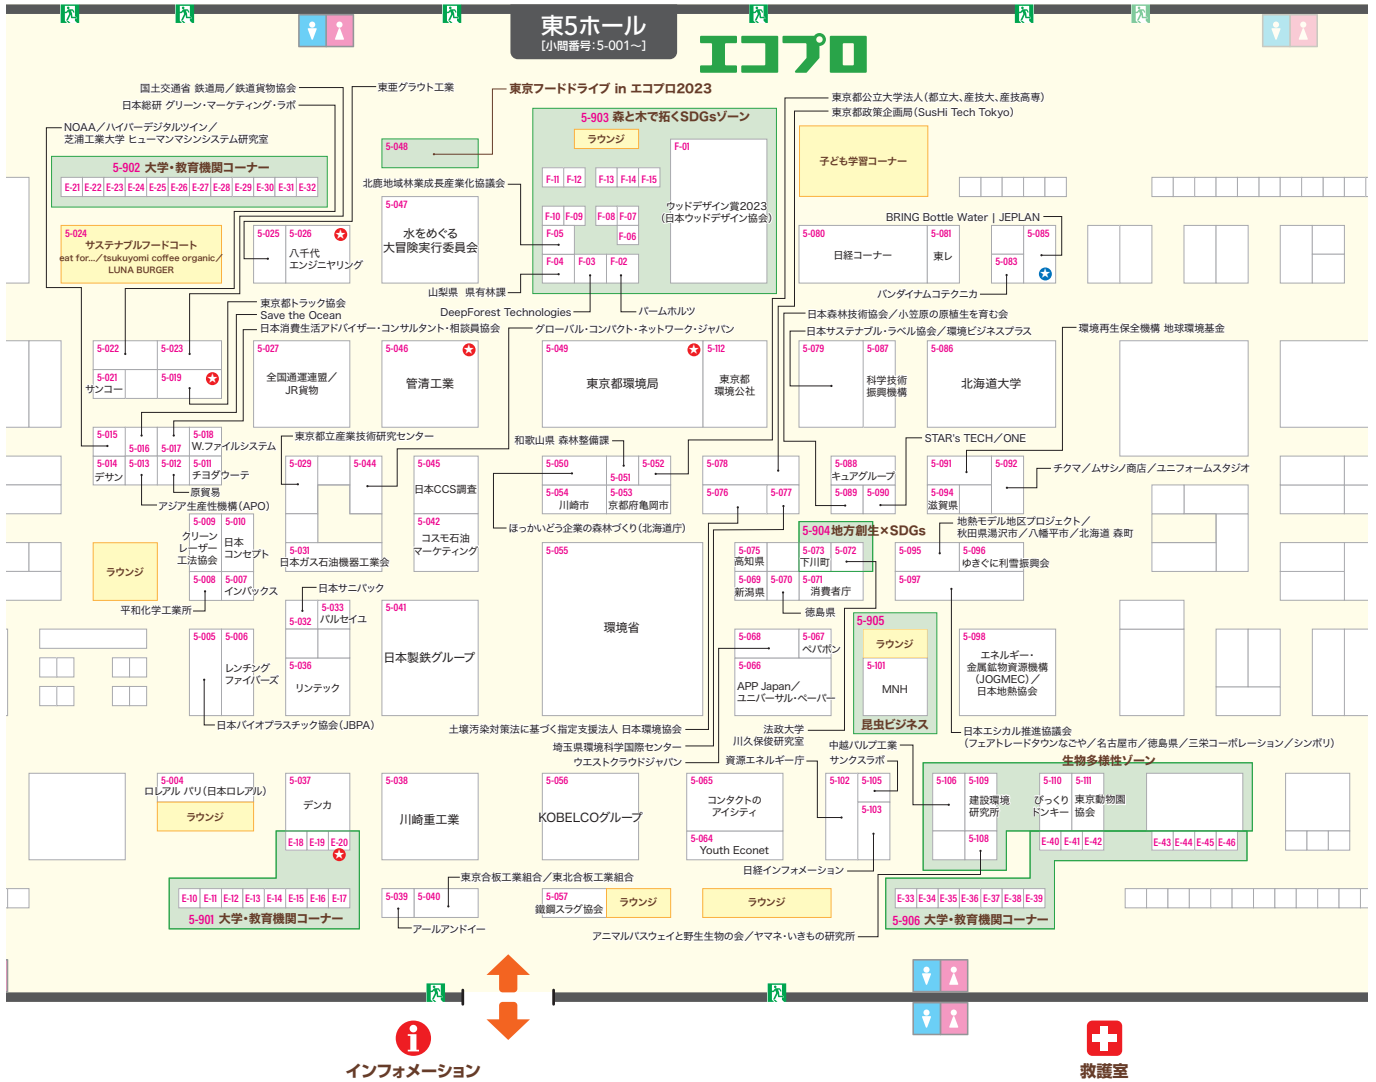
東5ホール
[小間番号:5-001〜]

エコプロ

東京フードドライブ in エコプロ2023

国土交通省 鉄道局／鉄道貨物協会
日本総研 グリーン・マーケティング・ラボ
NOAA／ハイパーデジタルツイン／
芝浦工業大学 ヒューマンマシンシステム研究室
東亜グラウト工業

5-902 大学・教育機関コーナー
E-21 E-22 E-23 E-24 E-25 E-26 E-27 E-28 E-29 E-30 E-31 E-32

5-048

5-903 森と木で拓くSDGsゾーン
ラウンジ
F-01
F-11 F-12 F-13 F-14 F-15
ウッドデザイン賞2023
(日本ウッドデザイン協会)
F-10 F-09 F-08 F-07
F-05 F-06
F-04 F-03 F-02

東京都公立大学法人(都立大、産技大、産技高専)
東京都政策企画局(SusHi Tech Tokyo)

子ども学習コーナー

北鹿地域林業成長産業化協議会

5-024
サステナブルフードコート
eat for…／tsukuyomi coffee organic／
LUNA BURGER

5-025 5-026
八千代
エンジニヤリング

5-047
水をめぐる
大冒険実行委員会

BRING Bottle Water | JEPLAN
5-080
日経コーナー
5-081
東レ
5-085
5-083

山梨県 県有林課
DeepForest Technologies
パームホルツ
パンダイナムコテクニカ

東京都トラック協会
Save the Ocean
日本消費生活アドバイザー・コンサルタント・相談員協会
グローバル・コンパクト・ネットワーク・ジャパン
日本森林技術協会／小笠原の原植生を育む会
日本サステナブル・ラベル協会／環境ビジネスプラス
環境再生保全機構 地球環境基金

5-022 5-023
5-021
サンコー
5-019

5-027
全国通運連盟／
JR貨物

5-046
管清工業

5-049
東京都環境局

5-112
東京都
環境公社

5-079
5-087
科学技術
振興機構

5-086
北海道大学

5-015
5-016 5-017
5-018
W.ファイルシステム
5-014
デザン
5-013 5-012
5-011
チヨダウーテ
原貿易
アジア生産性機構(APO)

東京都立産業技術研究センター
和歌山県 森林整備課
STAR's TECH／ONE

5-029 5-044
5-045
日本CCS調査
5-042
コスモ石油
マーケティング

5-050
5-051
5-052
5-054
川崎市
5-053
京都府亀岡市

5-078
5-076 5-077

5-088
キュアグループ
5-089 5-090

5-091 5-092
5-094
滋賀県
チクマ／ムサシノ商店／ユニフォームスタジオ

ほっかいどう企業の森林づくり(北海道庁)

5-009
クリーン
レーザー
工法協会
5-010
日本
コンセプト
5-008
5-007
インパックス

ラウンジ

5-031
日本ガス石油機器工業会

5-055

5-904 地方創生×SDGs
5-075
高知県
5-073
下川町
5-072
5-069
新潟県
5-070
5-071
消費者庁
徳島県

地熱モデル地区プロジェクト／
秋田県湯沢市／八幡平市／北海道 森町
5-095
5-096
ゆきぐに利雪振興会
5-097

日本サニパック
平和化学工業所
5-033
パルセイユ
5-032
5-041
日本製鉄グループ

環境省

5-905
ラウンジ
5-101
MNH
昆虫ビジネス

5-098
エネルギー・
金属鉱物資源機構
(JOGMEC)／
日本地熱協会

5-005 5-006
レンチング
ファイバーズ
5-036
リンテック

5-068
5-067
ペパボン
5-066
APP Japan／
ユニバーサル・ペーパー

日本バイオプラスチック協会(JBPA)
土壌汚染対策法に基づく指定支援法人 日本環境協会
埼玉県環境科学国際センター
ウエストクラウドジャパン
法政大学
川久保化学研究室
資源エネルギー庁
中越パルプ工業
サンクスラボ

日本エシカル推進協議会
(フェアトレードタウンなごや／名古屋市／徳島県／三栄コーポレーション／シンボリ)

生物多様性ゾーン

5-004
ロレアル パリ(日本ロレアル)
ラウンジ

5-037
デンカ
E-18 E-19 E-20

5-038
川崎重工業

5-056
KOBELCOグループ

5-065
コンタクトの
アイシティ
5-064
Youth Econet

5-102 5-105
5-103

5-106
5-109
建設環境
研究所
5-108

5-110
びっくり
ドンキー
5-111
東京動物園
協会
E-40 E-41 E-42
E-43 E-44 E-45 E-46

日経インフォメーション

東京合板工業組合／東北合板工業組合

E-10 E-11 E-12 E-13 E-14 E-15 E-16 E-17
5-901 大学・教育機関コーナー

5-039 5-040
アールアンドイー

5-057
鐵鋼スラグ協会
ラウンジ

ラウンジ

アニマルパスウェイと野生生物の会／ヤマネ・いきもの研究所

E-33 E-34 E-35 E-36 E-37 E-38 E-39
5-906 大学・教育機関コーナー

インフォメーション

救護室